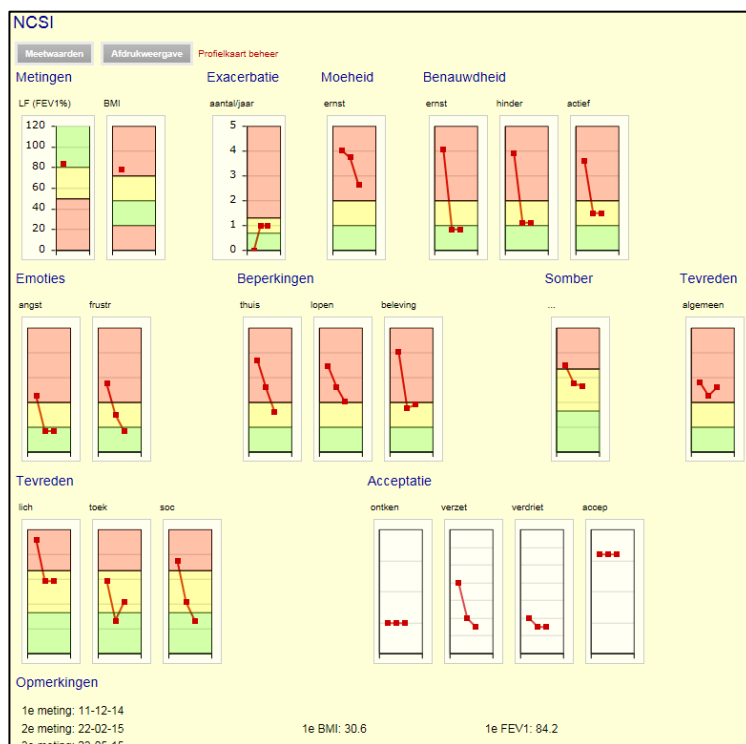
NCSI

Meetwaarden Afdrukweergave Profielkaart beheer

Metingen

LF (FEV1%) BMI

120
100
80
60
40
20
0

Exacerbatie

aantal/jaar

5
4
3
2
1
0

Moeheid

ernst

Benauwdheid

ernst hinder actief

Emoties

angst frustr

Beperkingen

thuis lopen beleving

Somber

...

Tevreden

algemeen

Tevreden

lich toek soc

Acceptatie

ontken verzet verdriet accep

Opmerkingen

1e meting: 11-12-14
2e meting: 22-02-15 1e BMI: 30.6 1e FEV1: 84.2
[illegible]